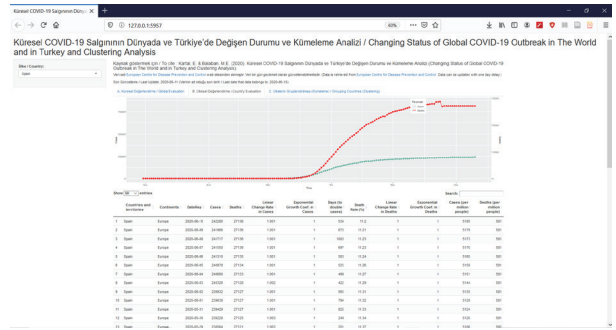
Küresel COVID-19 Salgının Dünya ×  +

127.0.0.1:5957

Küresel COVID-19 Salgınının Dünyada ve Türkiye'de Değişen Durumu ve Kümeleme Analizi / Changing Status of Global COVID-19 Outbreak in The World and in Turkey and Clustering Analysis

Ülke / Country:

Spain

Kaynak gösterme için / To cite: Kartal, E. & Balaban, M.E. (2020). Küresel COVID-19 Salgınının Dünyada ve Türkiye'de Değişen Durumu ve Kümeleme Analizi (Changing Status of Global COVID-19 Outbreak in The World and in Turkey and Clustering Analysis).

Veri seti European Centre for Disease Prevention and Control sitesinden alınmıştır. Veri bir gün gecikmeli olarak güncellenmektedir. (Data is retrieved from European Centre for Disease Prevention and Control. Data can be updated with one day delay).

Son Güncelleme / Last Update: 2020-05-11

A. Küresel Değerlendirme / Global Evaluation | B. Ülkesel Değerlendirme / Country Evaluation | C. Ülkelerin Gruplandırılması (Kümeleme) / Grouping Countries (Clustering)

Show 10 entries

Search:

| | Countries and territories | Continents | DateRep | Cases | Deaths | Linear Change Rate in Cases | Exponential Growth Coef. in Cases | Days (to double cases) | Death Rate (%) | Linear Change Rate in Deaths | Exponential Growth Coef. in Deaths | Cases (per million people) | Deaths (per million people) |
|---|---|---|---|---|---|---|---|---|---|---|---|---|---|
| 1 | Spain | Europe | 2020-05-10 | 243209 | 27136 | 1.001 | 1 | 534 | 11.2 | 1 | 1 | 5199 | 580 |
| 2 | Spain | Europe | 2020-05-09 | 241966 | 27136 | 1.001 | 1 | 873 | 11.21 | 1 | 1 | 5173 | 580 |
| 3 | Spain | Europe | 2020-05-08 | 241717 | 27136 | 1.001 | 1 | 1083 | 11.23 | 1 | 1 | 5172 | 580 |
| 4 | Spain | Europe | 2020-05-07 | 241550 | 27136 | 1.001 | 1 | 667 | 11.23 | 1 | 1 | 5172 | 580 |
| 5 | Spain | Europe | 2020-05-06 | 241310 | 27135 | 1.001 | 1 | 583 | 11.24 | 1 | 1 | 5160 | 580 |
| 6 | Spain | Europe | 2020-05-05 | 244079 | 27134 | 1.001 | 1 | 579 | 11.25 | 1 | 1 | 5154 | 580 |
| 7 | Spain | Europe | 2020-05-04 | 244960 | 27133 | 1.001 | 1 | 486 | 11.27 | 1 | 1 | 5151 | 580 |
| 8 | Spain | Europe | 2020-05-03 | 244325 | 27129 | 1.002 | 1 | 422 | 11.28 | 1 | 1 | 5144 | 580 |
| 9 | Spain | Europe | 2020-05-02 | 239932 | 27127 | 1.001 | 1 | 561 | 11.3 | 1 | 1 | 5130 | 580 |
| 10 | Spain | Europe | 2020-05-01 | 239639 | 27127 | 1.001 | 1 | 784 | 11.32 | 1 | 1 | 5124 | 580 |
| 11 | Spain | Europe | 2020-04-30 | 239429 | 27127 | 1.001 | 1 | 583 | 11.33 | 1 | 1 | 5120 | 580 |
| 12 | Spain | Europe | 2020-04-29 | 236899 | 27125 | 1.002 | 1 | 346 | 11.34 | 1 | 1 | 5106 | 580 |
| 13 | Spain | Europe | 2020-04-28 | 236463 | 27111 | 1.001 | 1 | 701 | 11.37 | 1 | 1 | 5098 | 580 |